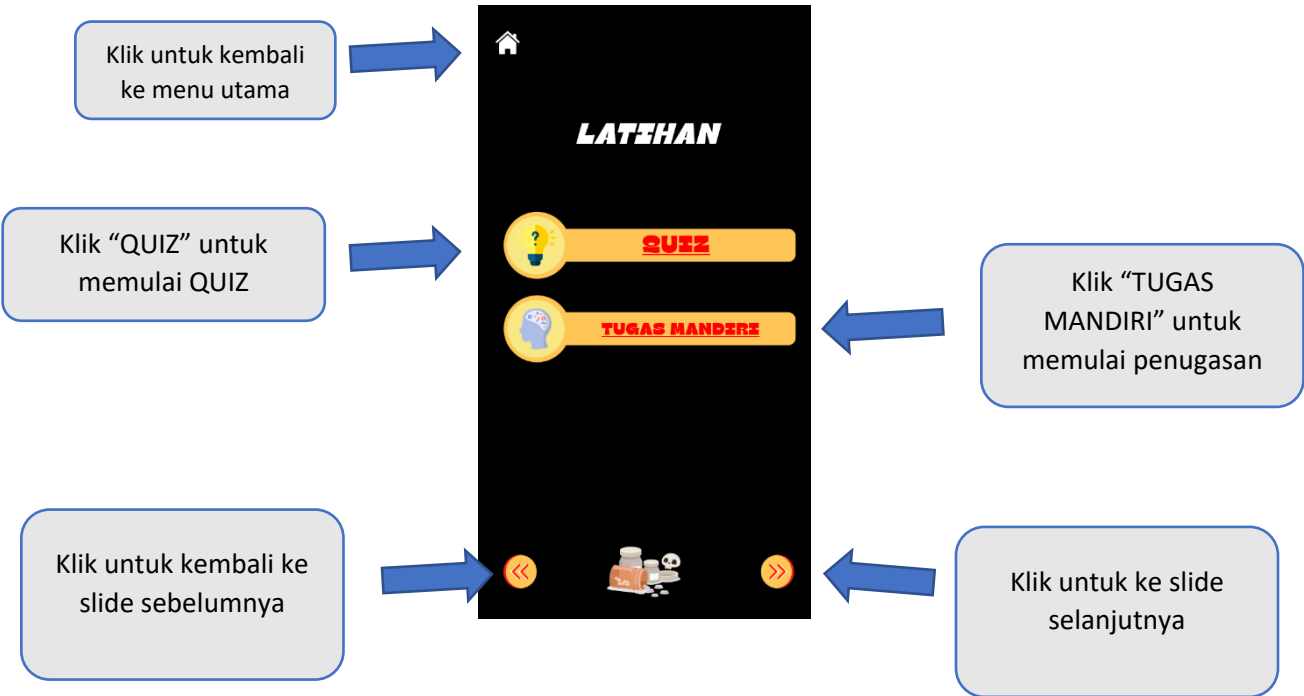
Klik untuk kembali ke menu utama

LATIHAN

Klik “QUIZ” untuk memulai QUIZ

QUIZ

TUGAS MANDIRI

Klik “TUGAS MANDIRI” untuk memulai penugasan

Klik untuk kembali ke slide sebelumnya

Klik untuk ke slide selanjutnya